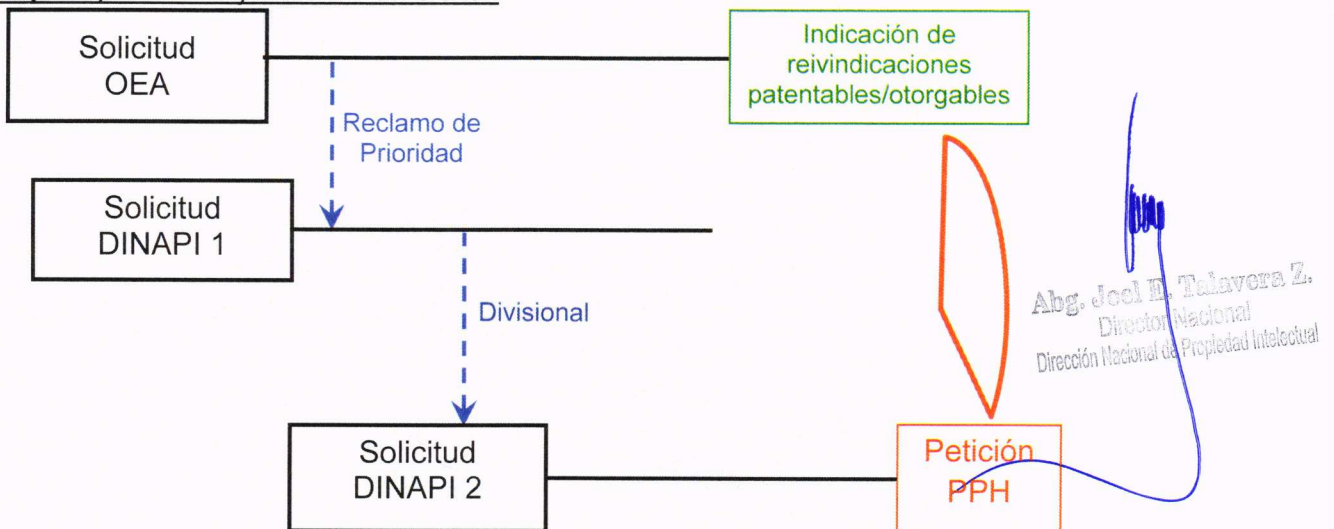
Solicitud OEA

Indicación de reivindicaciones patentables/otorgables

Reclamo de Prioridad

Solicitud DINAPI 1

Divisional

Abg. Joel E. Talavera Z.
Director Nacional
Dirección Nacional de Propiedad Intelectual

Solicitud DINAPI 2

Petición PPH